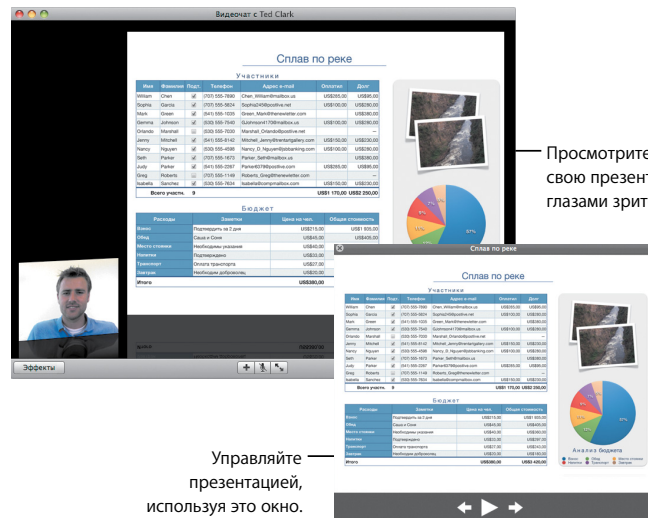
Видеочат с Ted Clark

Сплав по реке

Участники

| Имя | Фамилия | Подт. | Телефон | Адрес e-mail | Оплатил | Долг |
|---|---|---|---|---|---|---|
| William | Chen | ☑ | (707) 555-7890 | Chen_William@mailbox.us | US$265,00 | US$35,00 |
| Sophia | Garcia | ☑ | (707) 555-5634 | Sophia2456@positive.net | US$0,00 | US$290,00 |
| Mark | Green | ☑ | (541) 555-1035 | Green_Mark@theinewletter.com | US$100,00 | US$190,00 |
| Gemma | Johnson | ☑ | (530) 555-7540 | GJohnson4173@mailbox.us | US$100,00 | US$290,00 |
| Orlando | Marshall | ☐ | (530) 555-7030 | Marshall_Orlando@positive.net | | — |
| Jenny | Mitchell | ☑ | (541) 555-8142 | Mitchell_Jenny@theartgallery.com | US$150,00 | US$240,00 |
| Nancy | Nguyen | ☑ | (541) 555-4598 | Nancy_D_Nguyen@jobbanking.com | US$150,00 | US$290,00 |
| Seth | Parker | ☑ | (707) 555-1672 | Parker_Seth@mailbox.us | US$0,00 | US$290,00 |
| Judy | Parker | ☑ | (541) 555-2287 | Parker6378@positive.com | US$265,00 | US$95,00 |
| Greg | Roberts | ☐ | (707) 555-1149 | Roberts_Greg@theinewletter.com | | — |
| Isabella | Sanchez | ☑ | (530) 555-7634 | Isabella@compmailbox.com | US$0,00 | US$290,00 |
| | Всего участн. | 9 | | | US$1 170,00 | US$2 190,00 |

Бюджет

| Расходы | Заметки | Цена на чел. | Общая стоимость |
|---|---|---|---|
| Взнос | Подтвердить за 2 дня | US$215,00 | US$1 935,00 |
| Обед | Саша и Соня | US$45,00 | US$405,00 |
| Места стоянки | Необходимы указания | US$40,00 | |
| Напитки | Подтверждено | US$33,00 | |
| Транспорт | Оплата транспорта | US$27,00 | |
| Завтрак | Необходим доброволец | US$20,00 | |
| Итого | | US$380,00 | |

Эффекты

Просмотрите свою презент глазами зрит

Сплав по реке

Сплав по реке

Участники

Бюджет

| Итого | | US$380,00 | US$3 400,00 |
|---|---|---|---|

Анализ бюджета

Управляйте презентацией, используя это окно.